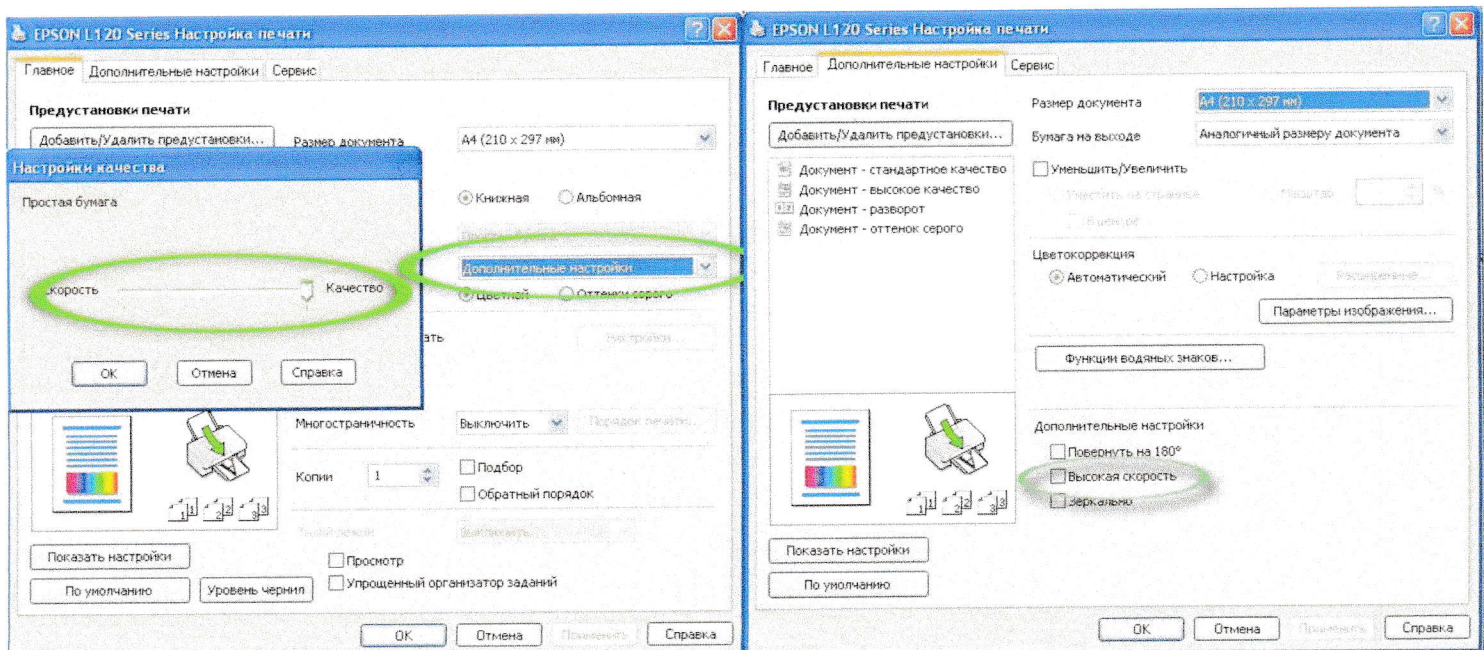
EPSON L120 Series Настройка печати

Главное | Дополнительные настройки | Сервис

Предустановки печати

Добавить/Удалить предустановки...

Размер документа | A4 (210 x 297 мм)

Настройки качества

Простая бумага

Скорость | Качество

OK | Отмена | Справка

Книжная | Альбомная

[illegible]

Дополнительные настройки

Цветной | Оттенки серого

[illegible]ать | Настройки...

Многостраничность | Выключить | Порядок печати...

Копии | 1

Подбор

Обратный порядок

Тихий режим | Выключить

Показать настройки

Просмотр

По умолчанию | Уровень чернил

Упрощенный организатор заданий

OK | Отмена | Применить | Справка

EPSON L120 Series Настройка печати

Главное | Дополнительные настройки | Сервис

Предустановки печати

Добавить/Удалить предустановки...

Документ - стандартное качество
Документ - высокое качество
Документ - разворот
Документ - оттенок серого

Размер документа | A4 (210 x 297 мм)

Бумага на выходе | Аналогичный размеру документа

Уменьшить/Увеличить

Уместить на странице | Масштаб | %

В центре

Цветокоррекция

Автоматический | Настройка | Расширенные...

Параметры изображения...

Функции водяных знаков...

Дополнительные настройки

Повернуть на 180°

Высокая скорость

Зеркально

Показать настройки

По умолчанию

OK | Отмена | Применить | Справка